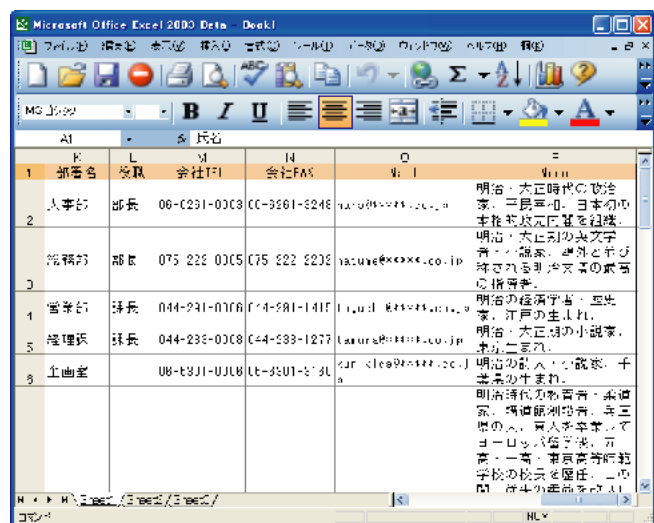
Microsoft Office Excel 2000 Beta - Book1

ファイル(F) 編集(E) 表示(V) 挿入(I) 書式(O) ツール(T) データ(D) ウィンドウ(W) ヘルプ(H) 種(B)

MS ゴシック

A1 = 氏名

| | K | L | M | N | O | P |
|---|---|---|---|---|---|---|
| 1 | 部署名 | 役職 | 会社TEL | 会社FAX | Mail | Memo |
| 2 | 人事部 | 部長 | 06-0231-0003 | 06-0231-0246 | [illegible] | 明治・大正時代の政治家。三民主義、日本初の本格的政党を組織。 |
| 3 | 総務部 | 部長 | 075 222 0005 | 075 222 0202 | natume@×××××.co.jp | 明治・大正期の英文学者・小説家。鴎外と並び称される明治文壇の巨頭の指導者。 |
| 4 | 営業部 | 課長 | 044-291-0006 | 044-291-1415 | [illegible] | 明治の経済学者・思想家。江戸の生まれ。 |
| 5 | 経理課 | 課長 | 044-233-0008 | 044-233-1277 | tamura@××××.co.jp | 明治・大正期の小説家。東京生まれ。 |
| 6 | 企画室 | | 06-6301-0008 | 06-6301-5130 | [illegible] | 明治の歌人・小説家。千葉県の生まれ。 |
| | | | | | | 明治時代の教育者・柔道家。講道館創設者。兵庫県の人。東大を卒業してヨーロッパ留学後、五高・一高・東京高等師範学校の校長を歴任。この間、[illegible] |

Sheet1 / Sheet2 / Sheet3

コマンド NUM